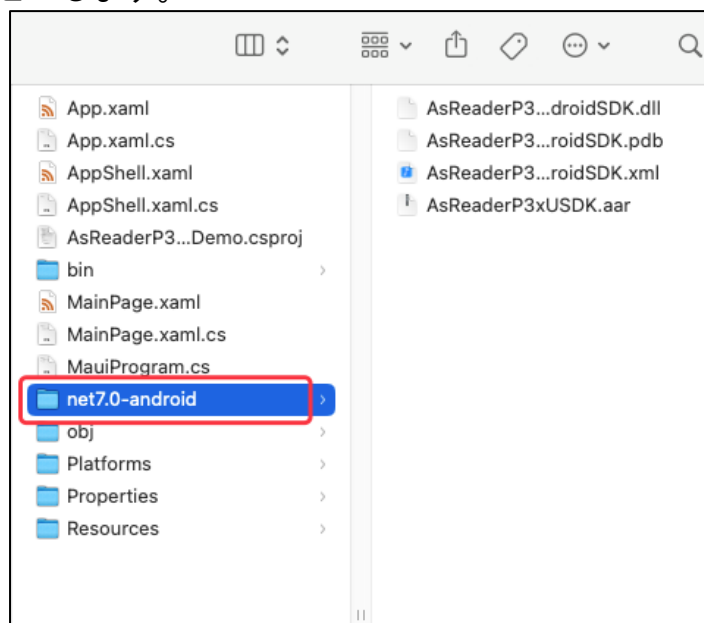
App.xaml
App.xaml.cs
AppShell.xaml
AppShell.xaml.cs
AsReaderP3...Demo.csproj
bin
MainPage.xaml
MainPage.xaml.cs
MauiProgram.cs
net7.0-android
obj
Platforms
Properties
Resources

AsReaderP3...droidSDK.dll
AsReaderP3...roidSDK.pdb
AsReaderP3...roidSDK.xml
AsReaderP3xUSDK.aar